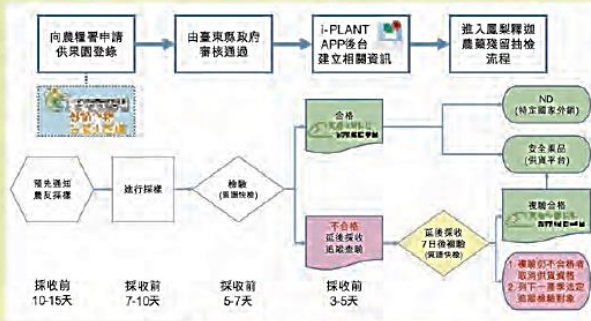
向農糧署申請供果園登錄

由臺東縣政府審核通過

i-PLANT APP後台建立相關資訊

進入鳳梨釋迦農藥殘留抽檢流程

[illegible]

預先通知農民採樣

進行採樣

檢驗(農藥快檢)

合格

ND (特定國家外銷)

安全果品 (供貨平台)

不合格 延後採收 追蹤查驗

延後採收 7日後複驗 (農藥快檢)

複驗合格

1. 複驗仍不合格者取消供貨資格
2. 列下一季度追蹤檢驗對象

採收前 10-15天

採收前 7-10天

採收前 5-7天

採收前 3-5天